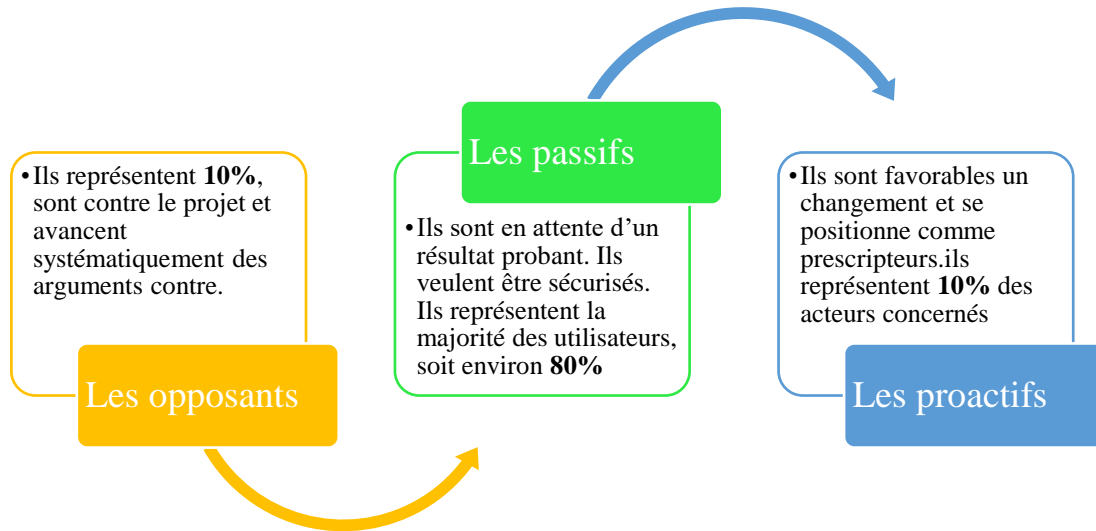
• Ils représentent **10%**, sont contre le projet et avancent systématiquement des arguments contre.

Les opposants

Les passifs

• Ils sont en attente d'un résultat probant. Ils veulent être sécurisés. Ils représentent la majorité des utilisateurs, soit environ **80%**

• Ils sont favorables un changement et se positionne comme prescripteurs.ils représentent **10%** des acteurs concernés

Les proactifs